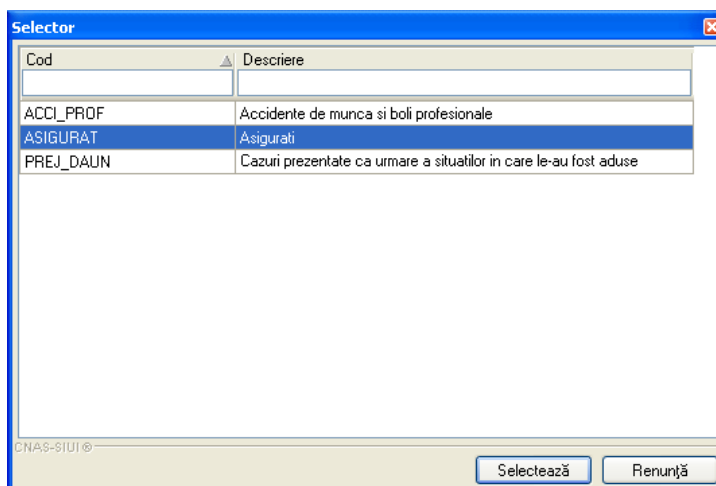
Selector

| Cod | Descriere |
|---|---|
| ACCI_PROF | Accidente de munca si boli profesionale |
| ASIGURAT | Asigurati |
| PREJ_DAUN | Cazuri prezentate ca urmare a situatilor in care le-au fost aduse |

CNAS-SIUI®

Selectează Renunţă